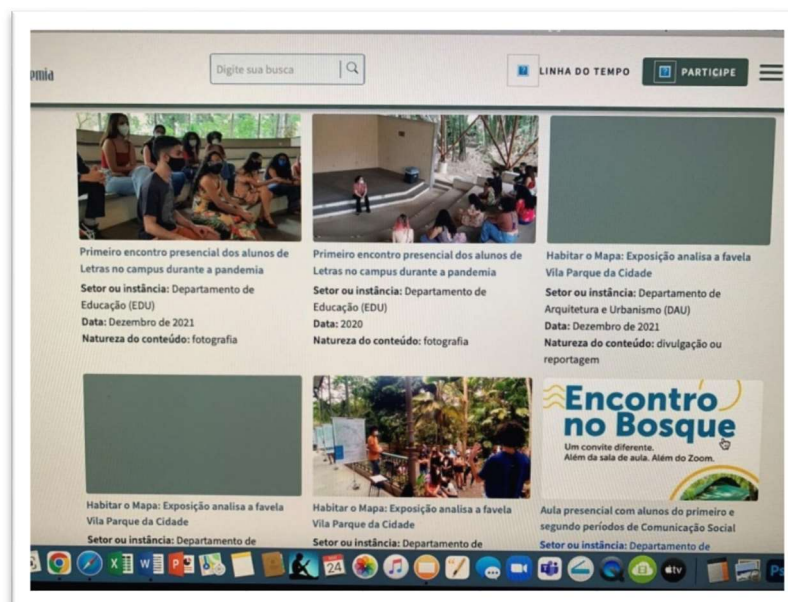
emia

Digite sua busca

LINHA DO TEMPO

PARTICIPE

Primeiro encontro presencial dos alunos de Letras no campus durante a pandemia
Setor ou instância: Departamento de Educação (EDU)
Data: Dezembro de 2021
Natureza do conteúdo: fotografia

Primeiro encontro presencial dos alunos de Letras no campus durante a pandemia
Setor ou instância: Departamento de Educação (EDU)
Data: 2020
Natureza do conteúdo: fotografia

Habitar o Mapa: Exposição analisa a favela Vila Parque da Cidade
Setor ou instância: Departamento de Arquitetura e Urbanismo (DAU)
Data: Dezembro de 2021
Natureza do conteúdo: divulgação ou reportagem

Habitar o Mapa: Exposição analisa a favela Vila Parque da Cidade
Setor ou instância: Departamento de

Habitar o Mapa: Exposição analisa a favela Vila Parque da Cidade
Setor ou instância: Departamento de

Encontro no Bosque
Um convite diferente.
Além da sala de aula. Além do Zoom.

Aula presencial com alunos do primeiro e segundo períodos de Comunicação Social
Setor ou instância: Departamento de

24